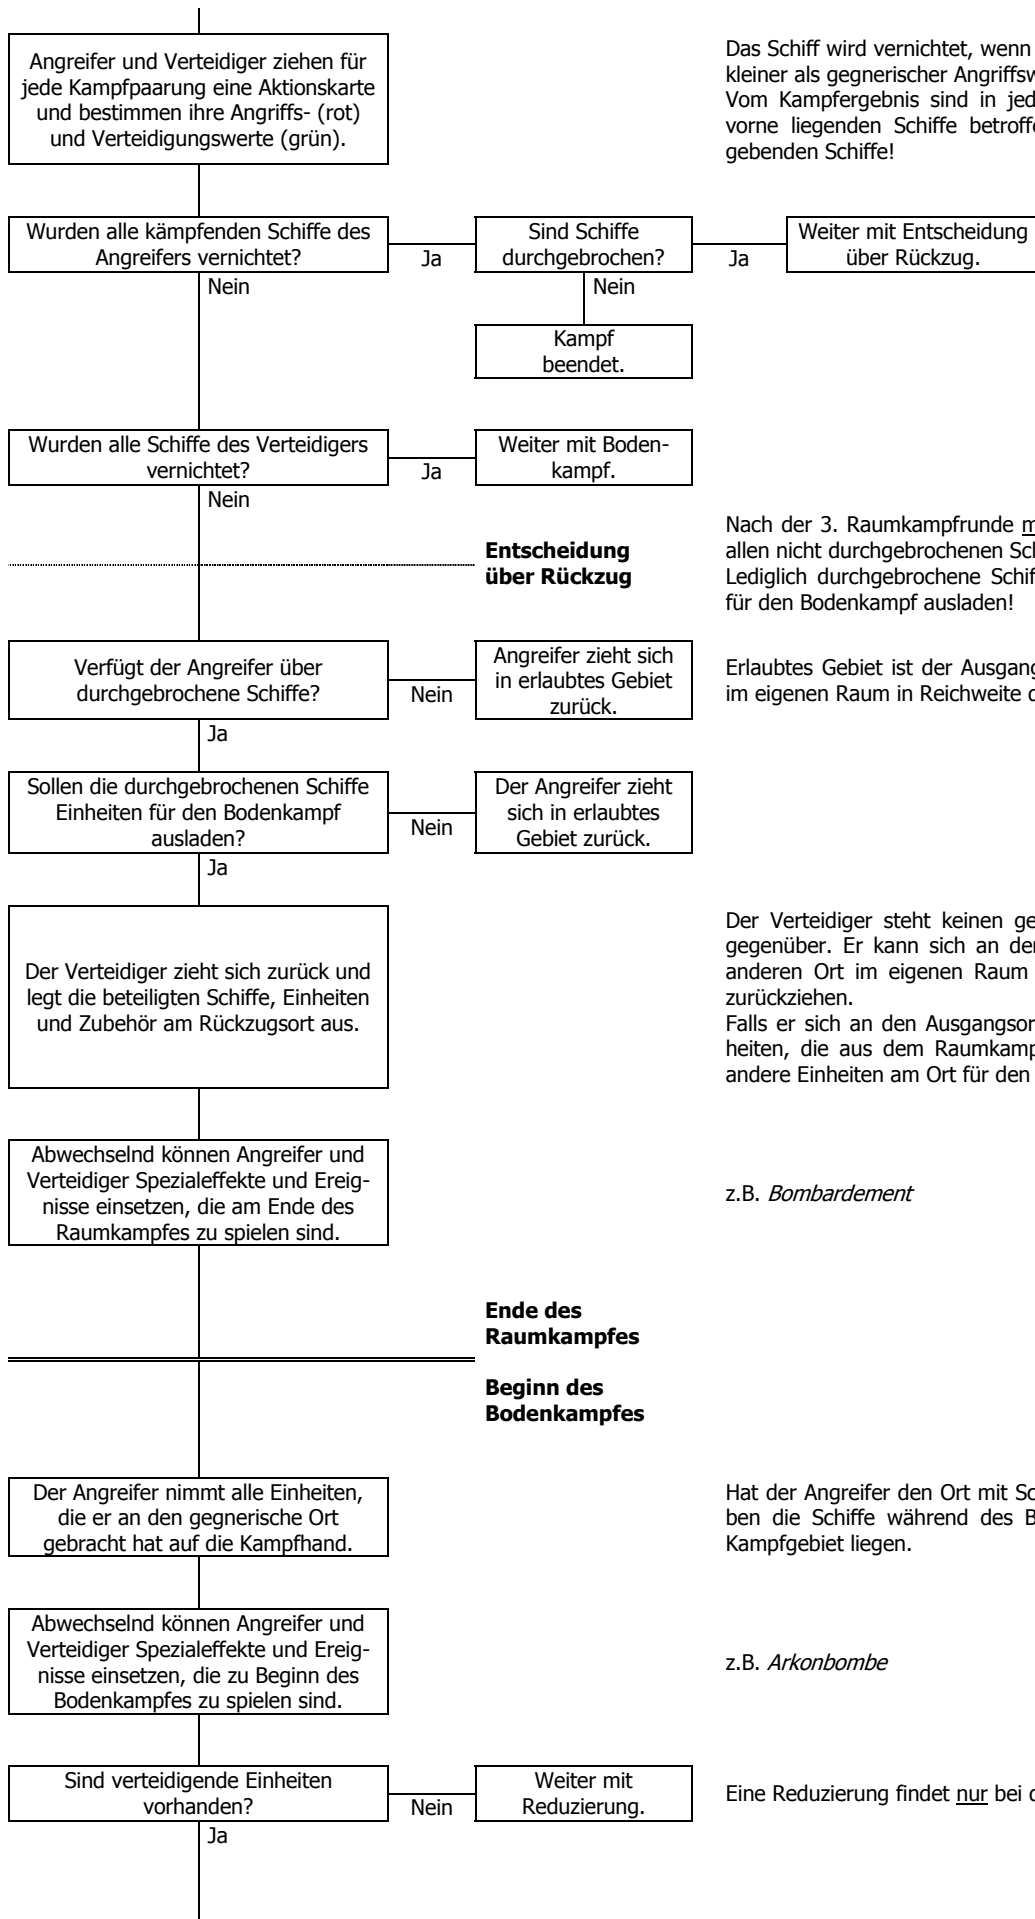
Angreifer und Verteidiger ziehen für jede Kampfpaarung eine Aktionskarte und bestimmen ihre Angriffs- (rot) und Verteidigungswerte (grün).

Das Schiff wird vernichtet, wenn kleiner als gegnerischer Angriffsw Vom Kampfergebnis sind in jed vorne liegenden Schiffe betroffe gebenden Schiffe!

Wurden alle kämpfenden Schiffe des Angreifers vernichtet?

Ja

Sind Schiffe durchgebrochen?

Ja

Weiter mit Entscheidung über Rückzug.

Nein

Nein

Kampf beendet.

Wurden alle Schiffe des Verteidigers vernichtet?

Ja

Weiter mit Bodenkampf.

Nein

**Entscheidung über Rückzug**

Nach der 3. Raumkampfrunde m allen nicht durchgebrochenen Sch Lediglich durchgebrochene Schif für den Bodenkampf ausladen!

Verfügt der Angreifer über durchgebrochene Schiffe?

Nein

Angreifer zieht sich in erlaubtes Gebiet zurück.

Erlaubtes Gebiet ist der Ausgang im eigenen Raum in Reichweite d

Ja

Sollen die durchgebrochenen Schiffe Einheiten für den Bodenkampf ausladen?

Nein

Der Angreifer zieht sich in erlaubtes Gebiet zurück.

Ja

Der Verteidiger zieht sich zurück und legt die beteiligten Schiffe, Einheiten und Zubehör am Rückzugsort aus.

Der Verteidiger steht keinen ge gegenüber. Er kann sich an den anderen Ort im eigenen Raum zurückziehen.
Falls er sich an den Ausgangsor heiten, die aus dem Raumkamp andere Einheiten am Ort für den

Abwechselnd können Angreifer und Verteidiger Spezialeffekte und Ereignisse einsetzen, die am Ende des Raumkampfes zu spielen sind.

z.B. *Bombardement*

**Ende des Raumkampfes**

**Beginn des Bodenkampfes**

Der Angreifer nimmt alle Einheiten, die er an den gegnerische Ort gebracht hat auf die Kampfhand.

Hat der Angreifer den Ort mit Sc ben die Schiffe während des B Kampfgebiet liegen.

Abwechselnd können Angreifer und Verteidiger Spezialeffekte und Ereignisse einsetzen, die zu Beginn des Bodenkampfes zu spielen sind.

z.B. *Arkonbombe*

Sind verteidigende Einheiten vorhanden?

Nein

Weiter mit Reduzierung.

Eine Reduzierung findet nur bei d

Ja